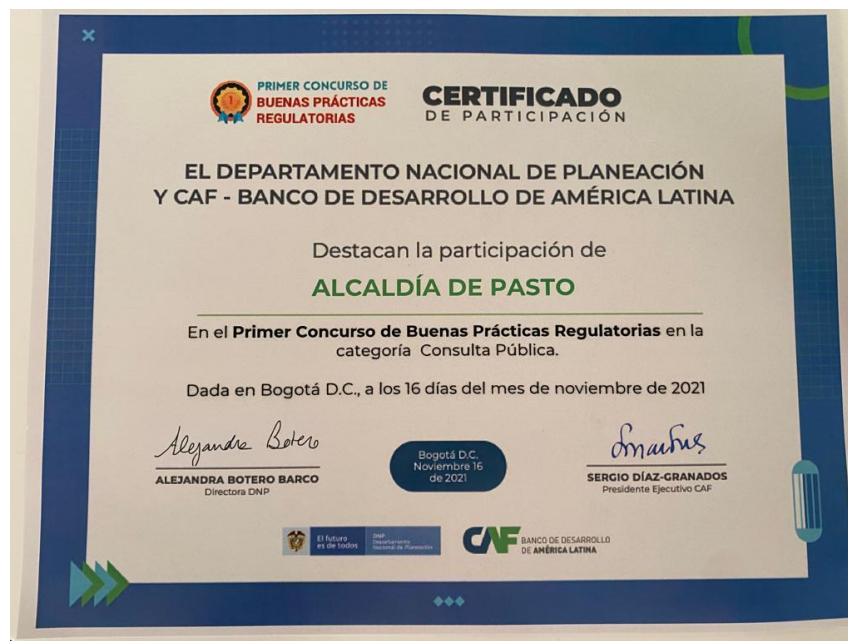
PRIMER CONCURSO DE BUENAS PRÁCTICAS REGULATORIAS

CERTIFICADO DE PARTICIPACIÓN

EL DEPARTAMENTO NACIONAL DE PLANEACIÓN Y CAF - BANCO DE DESARROLLO DE AMÉRICA LATINA

Destacan la participación de

ALCALDÍA DE PASTO

En el Primer Concurso de Buenas Prácticas Regulatorias en la categoría Consulta Pública.

Dada en Bogotá D.C., a los 16 días del mes de noviembre de 2021

Alejandra Botero

ALEJANDRA BOTERO BARCO
Directora DNP

Bogotá D.C. Noviembre 16 de 2021

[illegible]

SERGIO DÍAZ-GRANADOS
Presidente Ejecutivo CAF

El futuro es de todos

DNP Departamento Nacional de Planeación

CAF BANCO DE DESARROLLO DE AMÉRICA LATINA